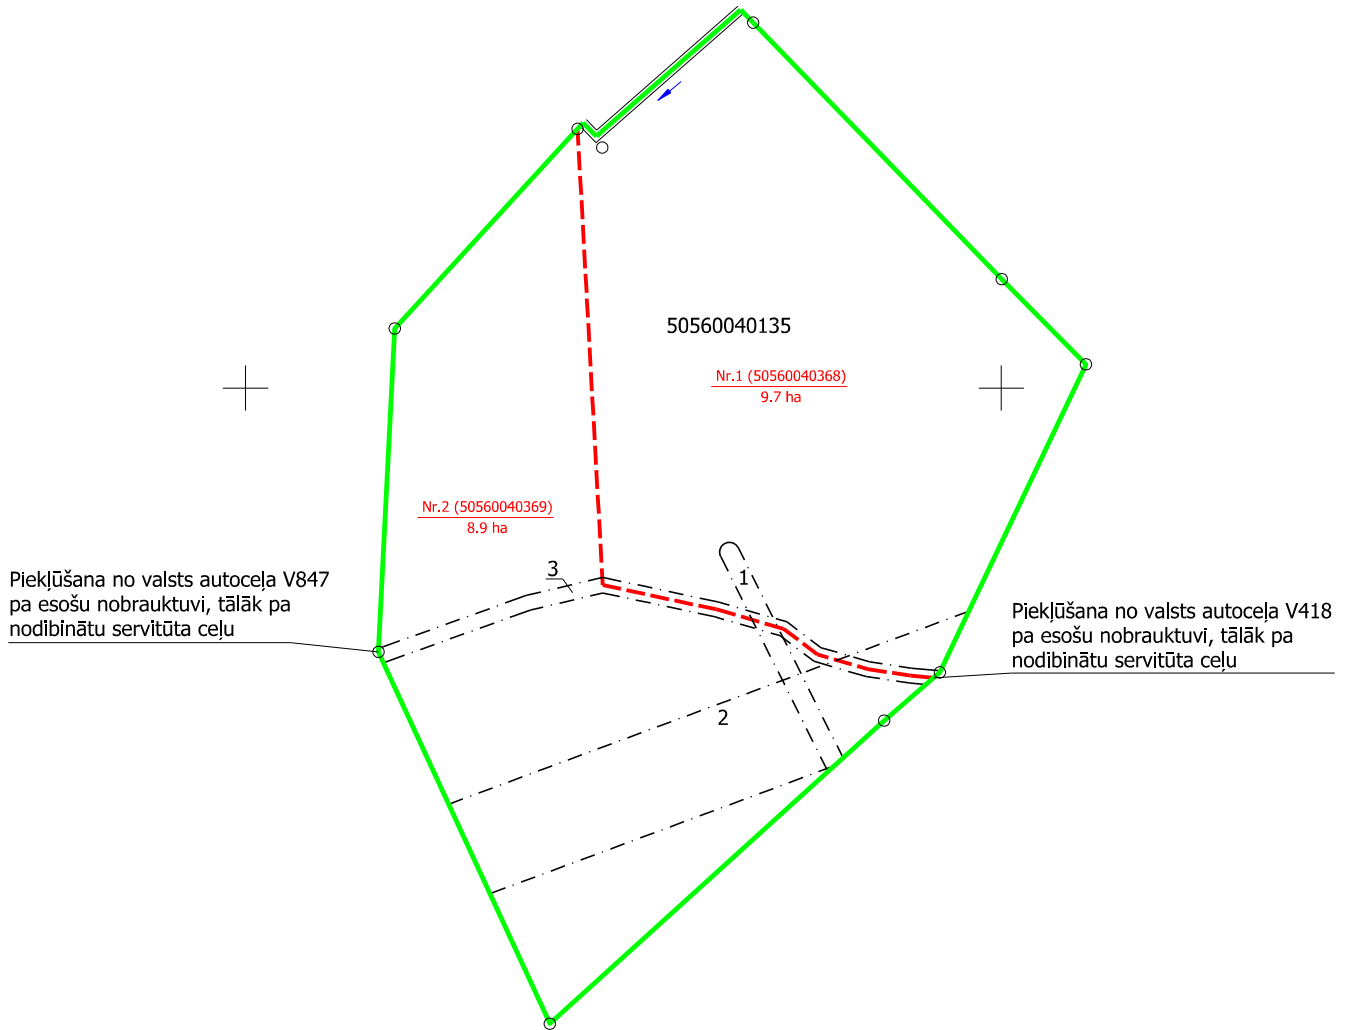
50560040135

Nr.1 (50560040368)
9.7 ha

Nr.2 (50560040369)
8.9 ha

Piekļūšana no valsts autoceļa V847 pa esošu nobrauktuvi, tālāk pa nodibinātu servitūta ceļu

3

1

Piekļūšana no valsts autoceļa V418 pa esošu nobrauktuvi, tālāk pa nodibinātu servitūta ceļu

2